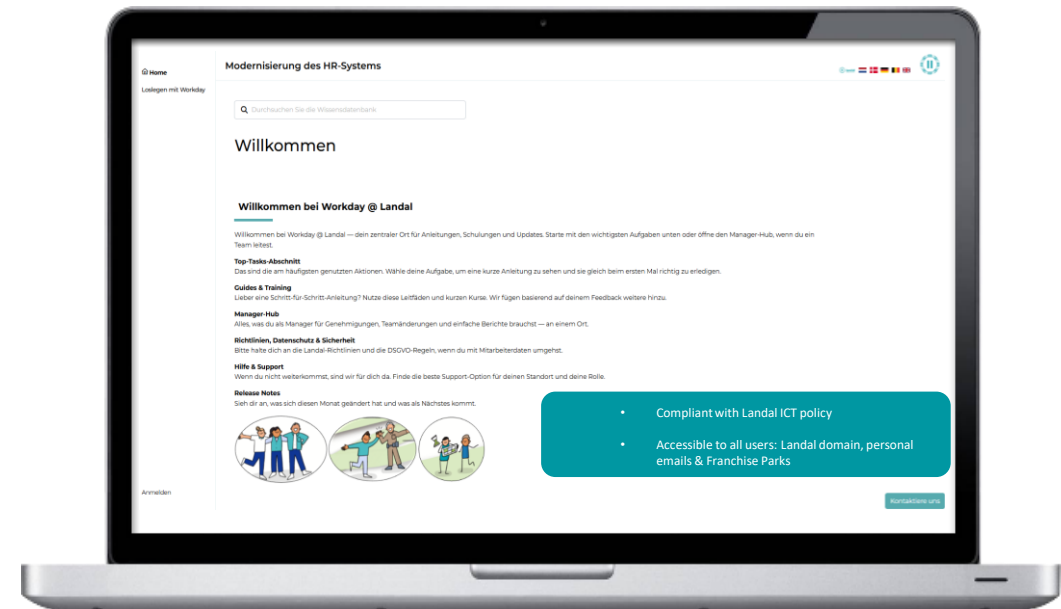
Home
Loslegen mit Workday

Modernisierung des HR-Systems

Durchsuchen Sie die Wissensdatenbank

Willkommen

Willkommen bei Workday @ Landal

Willkommen bei Workday @ Landal — dein zentraler Ort für Anleitungen, Schulungen und Updates. Starte mit den wichtigsten Aufgaben unten oder öffne den Manager-Hub, wenn du ein Team leitest.

Top-Tasks-Abschnitt
Das sind die am häufigsten genutzten Aktionen. Wähle deine Aufgabe, um eine kurze Anleitung zu sehen und sie gleich beim ersten Mal richtig zu erledigen.

Guides & Training
Lieber eine Schritt-für-Schritt-Anleitung? Nutze diese Leitfäden und kurzen Kurse. Wir fügen basierend auf deinem Feedback weitere hinzu.

Manager-Hub
Alles, was du als Manager für Genehmigungen, Teamänderungen und einfache Berichte brauchst — an einem Ort.

Richtlinien, Datenschutz & Sicherheit
Bitte halte dich an die Landal-Richtlinien und die DSGVO-Regeln, wenn du mit Mitarbeiterdaten umgehst.

Hilfe & Support
Wenn du nicht weiterkommst, sind wir für dich da. Finde die beste Support-Option für deinen Standort und deine Rolle.

Release Notes
Sieh dir an, was sich diesen Monat geändert hat und was als Nächstes kommt.

• Compliant with Landal ICT policy
• Accessible to all users: Landal domain, personal emails & Franchise Parks

Anmelden

Kontaktiere uns